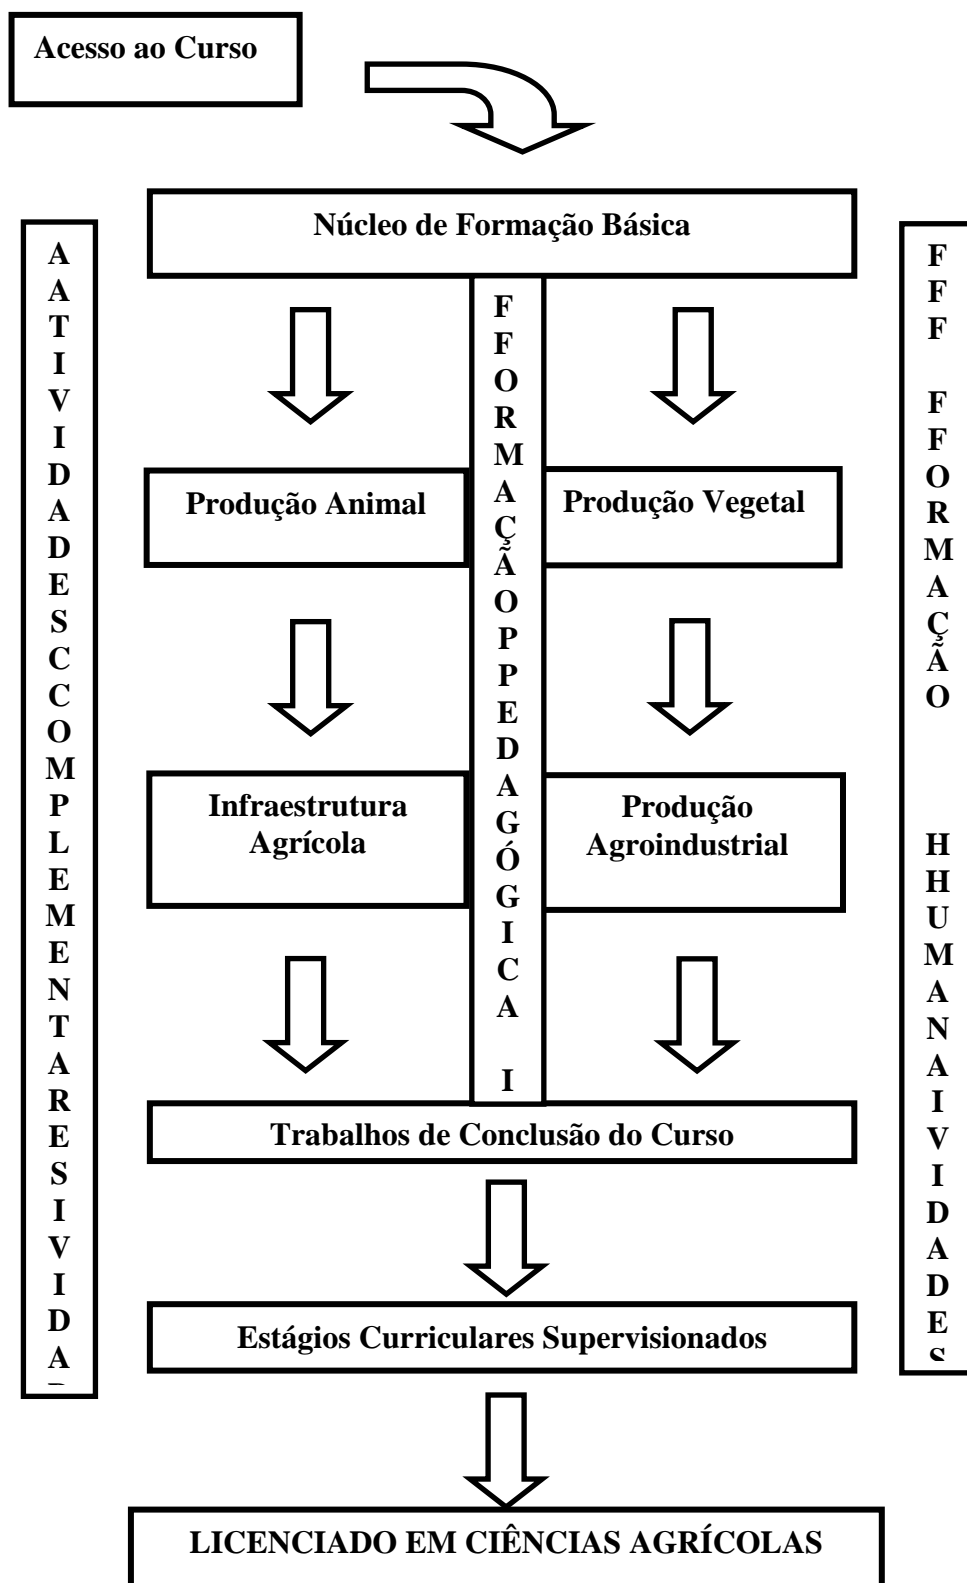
Acesso ao Curso

Núcleo de Formação Básica

A A T I V I D A D E S C C O M P L E M E N T A R E S I V I D A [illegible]

F F O R M A Ç Ã O P P E D A G Ó G I C A I

Produção Animal

Produção Vegetal

Infraestrutura Agrícola

Produção Agroindustrial

F F F F F O R M A Ç Ã O H H U M A N A I V I D A D E S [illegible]

Trabalhos de Conclusão do Curso

Estágios Curriculares Supervisionados

LICENCIADO EM CIÊNCIAS AGRÍCOLAS